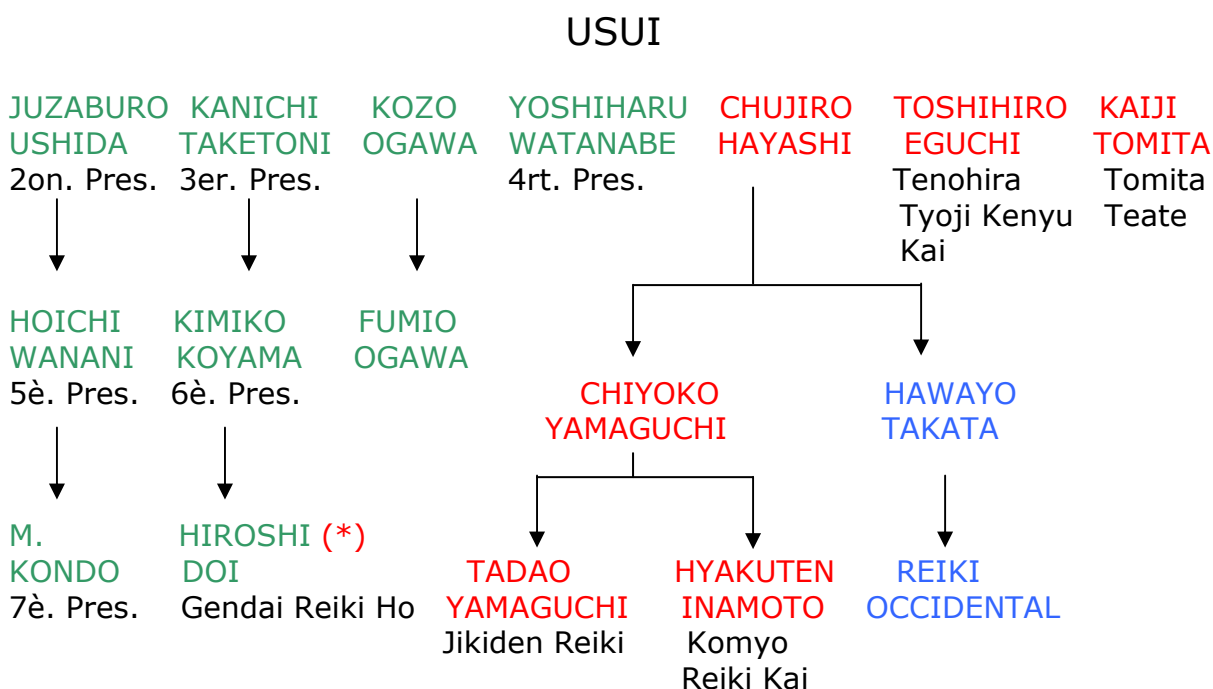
USUI

JUZABURO USHIDA
2on. Pres.

KANICHI TAKETONI
3er. Pres.

KOZO OGAWA

YOSHIHARU WATANABE
4rt. Pres.

CHUJIRO HAYASHI

TOSHIHIRO EGUCHI
Tenohira Tyoji Kenyu Kai

KAIJI TOMITA
Tomita Teate

HOICHI WANANI
5è. Pres.

KIMIKO KOYAMA
6è. Pres.

FUMIO OGAWA

CHIYOKO YAMAGUCHI

HAWAYO TAKATA

M. KONDO
7è. Pres.

HIROSHI (*) DOI
Gendai Reiki Ho

TADAO YAMAGUCHI
Jikiden Reiki

HYAKUTEN INAMOTO
Komyo Reiki Kai

REIKI OCCIDENTAL